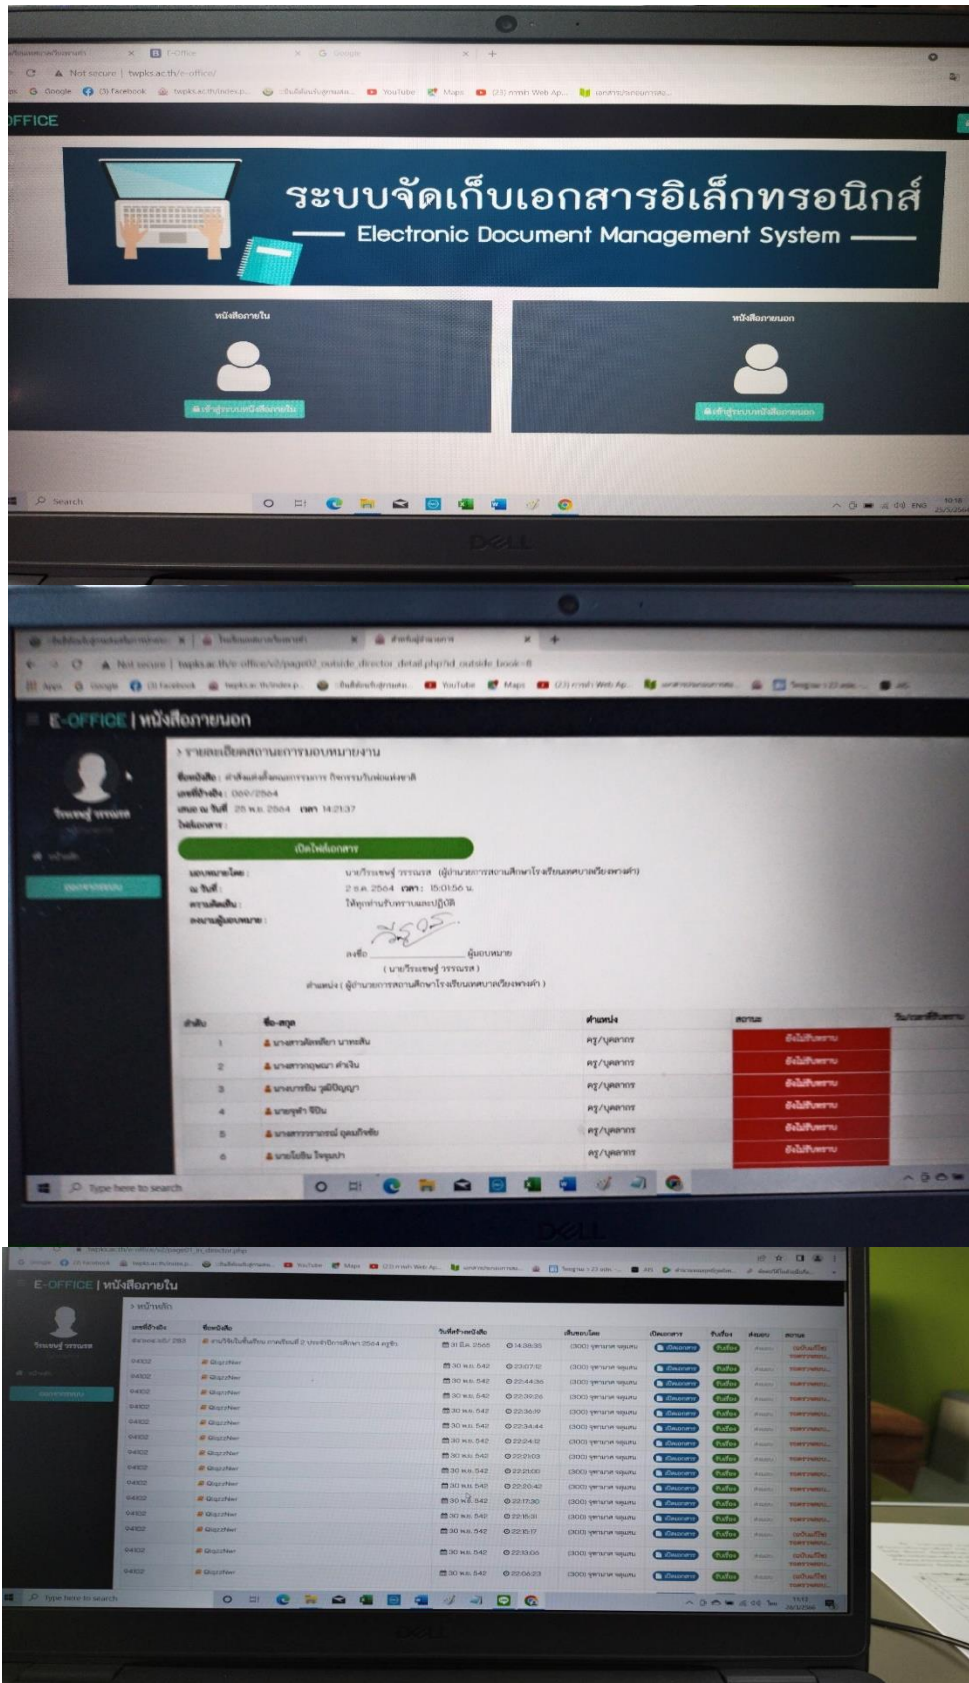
E-Office

Google

Not secure | twpks.ac.th/e-office/

Google (3) facebook twpks.ac.th/index.p... YouTube Maps

OFFICE

ระบบจัดเก็บเอกสารอิเล็กทรอนิกส์

Electronic Document Management System

หนังสือภายใน

เข้าสู่ระบบหนังสือภายใน

หนังสือภายนอก

เข้าสู่ระบบหนังสือภายนอก

Search

ENG

DELL

Not secure | twpks.ac.th/e-office/v2/page02_outside_director_detail.php?id_outside_book=8

Apps Google (3) facebook twpks.ac.th/index.p... YouTube Maps

E-OFFICE | หนังสือภายนอก

รายละเอียดสถานะการมอบหมายงาน

เรื่อง : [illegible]

เลขที่ : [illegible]

ลงวันที่ : 25 พ.ย. 2564 เวลา 14:21:37

เปิดไฟล์เอกสาร

มอบหมายโดย : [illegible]

ณ วันที่ : 2 ธ.ค. 2564 เวลา : 15:01:56 น.

ความคิดเห็น : ให้ทุกท่านรับทราบและปฏิบัติ

ลงชื่อ ผู้มอบหมาย

| ลำดับ | ชื่อ-สกุล | ตำแหน่ง | สถานะ |
|---|---|---|---|
| 1 | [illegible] | ครู/บุคลากร | ยังไม่รับทราบ |
| 2 | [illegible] | ครู/บุคลากร | ยังไม่รับทราบ |
| 3 | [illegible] | ครู/บุคลากร | ยังไม่รับทราบ |
| 4 | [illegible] | ครู/บุคลากร | ยังไม่รับทราบ |
| 5 | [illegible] | ครู/บุคลากร | ยังไม่รับทราบ |
| 6 | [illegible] | ครู/บุคลากร | ยังไม่รับทราบ |

Type here to search

DELL

E-OFFICE | หนังสือภายใน

หน้าหลัก

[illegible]

Type here to search

DELL